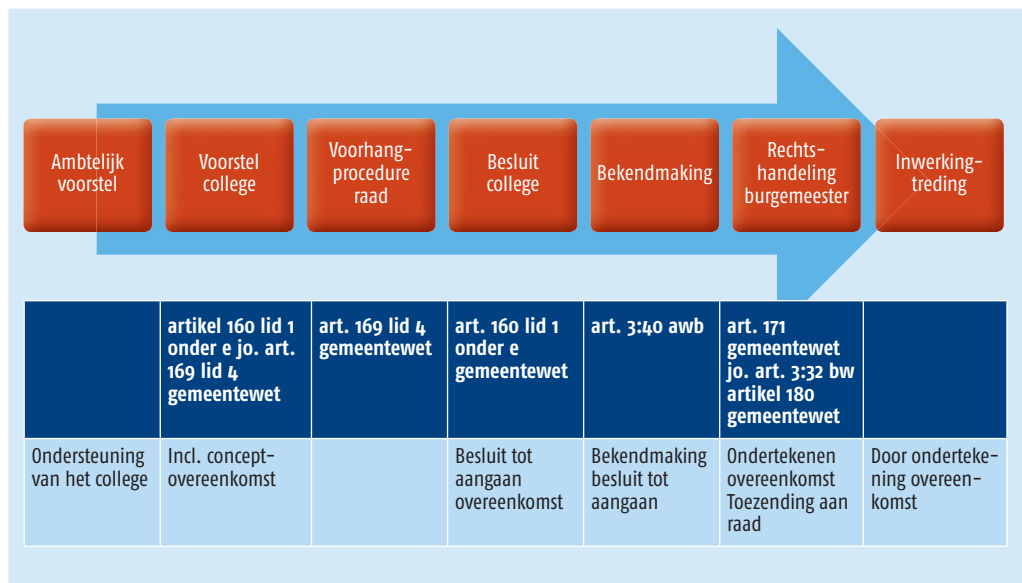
Ambtelijk voorstel

Voorstel college

Voorhangprocedure raad

Besluit college

Bekendmaking

Rechtshandeling burgemeester

Inwerkingtreding

| | artikel 160 lid 1 onder e jo. art. 169 lid 4 gemeentewet | art. 169 lid 4 gemeentewet | art. 160 lid 1 onder e gemeentewet | art. 3:40 awb | art. 171 gemeentewet jo. art. 3:32 bw artikel 180 gemeentewet | |
|---|---|---|---|---|---|---|
| Ondersteuning van het college | Incl. conceptovereenkomst | | Besluit tot aangaan overeenkomst | Bekendmaking besluit tot aangaan | Ondertekenen overeenkomst Toezending aan raad | Door ondertekening overeenkomst |